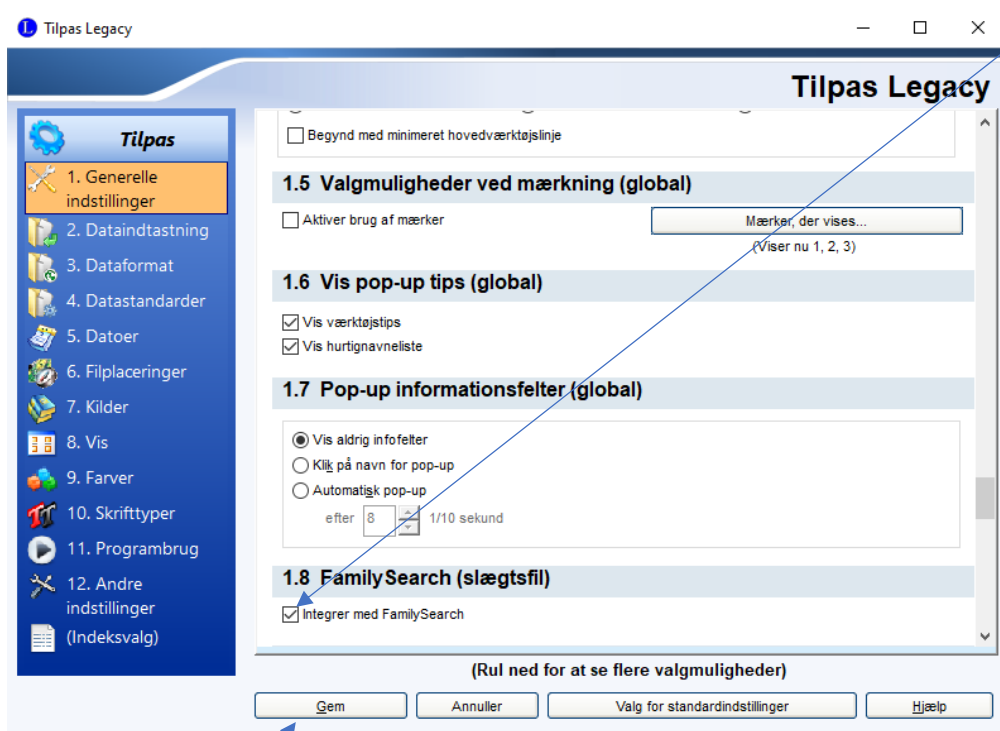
Tilpas Legacy

Tilpas Legacy

Tilpas

1. Generelle indstillinger
2. Dataindtastning
3. Dataformat
4. Datastandarder
5. Datoer
6. Filplaceringer
7. Kilder
8. Vis
9. Farver
10. Skrifttyper
11. Programbrug
12. Andre indstillinger
(Indeksvalg)

Begynd med minimeret hovedværktøjslinje

1.5 Valgmuligheder ved mærkning (global)

Aktiver brug af mærker

Mærker, der vises...

(Viser nu 1, 2, 3)

1.6 Vis pop-up tips (global)

Vis værktøjstips
Vis hurtignavneliste

1.7 Pop-up informationsfelter (global)

Vis aldrig infofelter
Klik på navn for pop-up
Automatisk pop-up
efter 8 1/10 sekund

1.8 FamilySearch (slægtsfil)

Integrer med FamilySearch

(Rul ned for at se flere valgmuligheder)

Gem | Annuller | Valg for standardindstillinger | Hjælp